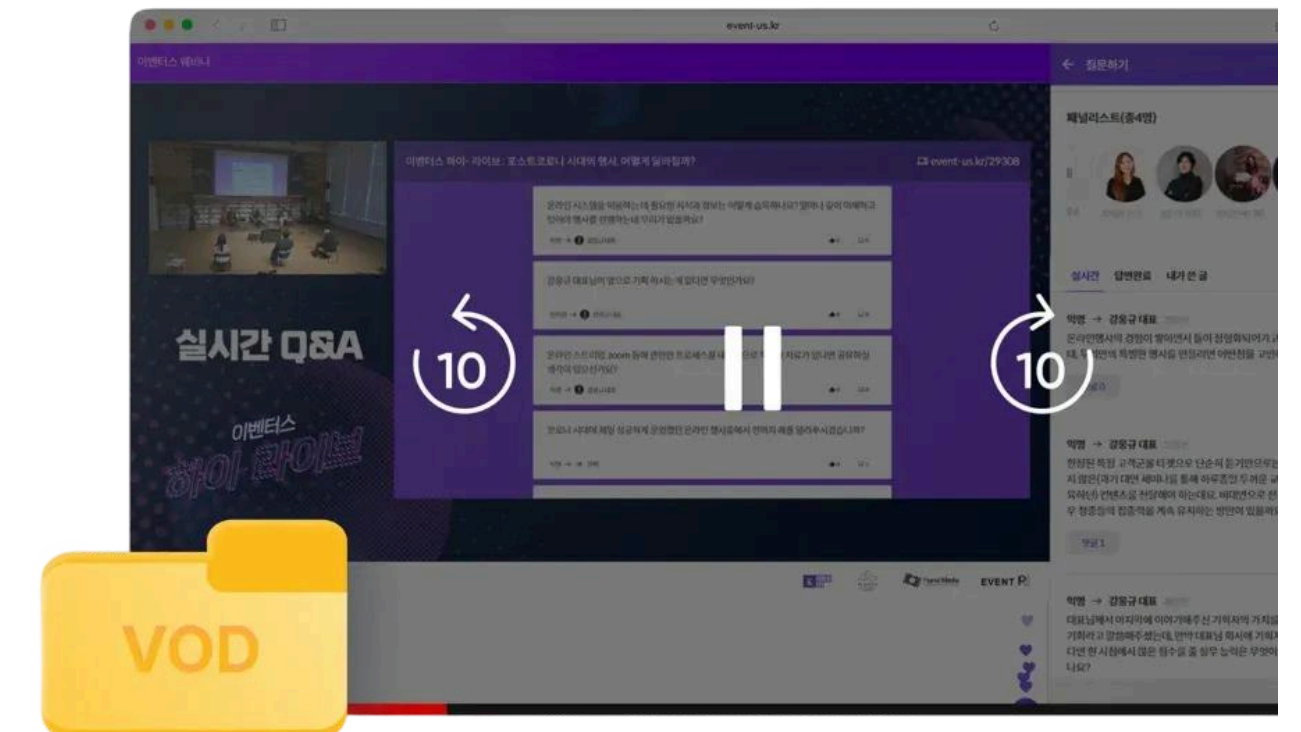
event-us.kr

이벤터스 웨비나

← 질문하기

패널리스트(총4명)

이벤터스 하이-라이브: 포스트코로나 시대의 행사, 어떻게 달라질까?

event-us.kr/29308

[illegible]

강중규 대표님의 앞으로 기획 하시는 게 있다면 무엇인가요?

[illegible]

코로나 시대에 제일 성공적으로 운영했던 온라인 행사중에서 인상적인 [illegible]

실시간 Q&A

이벤터스
하이-라이브

10

10

실시간 답변완료 내가 쓴 글

익명 → 강중규 대표

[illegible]

익명 → 강중규 대표

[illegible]

답글 1

익명 → 강중규 대표

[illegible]

EVENT

VOD